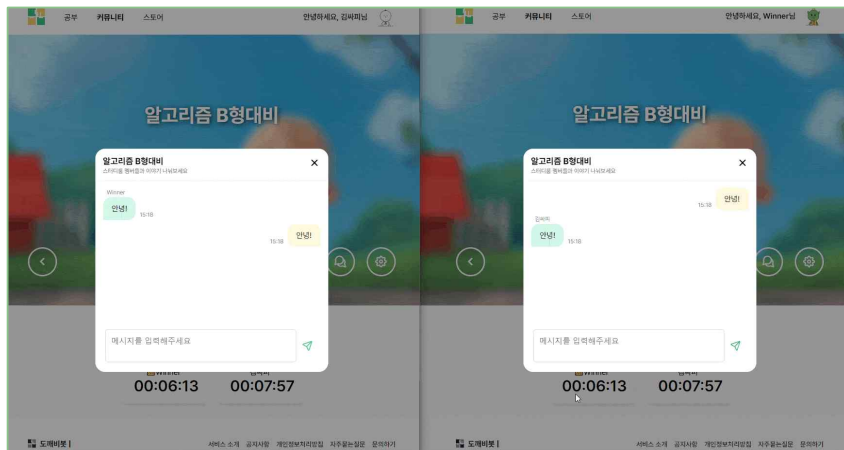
공부 커뮤니티 스토어

안녕하세요, 김싸피님

알고리즘 B형대비

알고리즘 B형대비

스터디원 멤버들과 이야기 나눠보세요

Winner

안녕!

15:18

15:18

안녕!

메시지를 입력해주세요

Winner

김싸피

00:06:13

00:07:57

도깨비붓 |

서비스 소개 공지사항 개인정보처리방침 자주묻는질문 문의하기

공부 커뮤니티 스토어

안녕하세요, Winner님

알고리즘 B형대비

알고리즘 B형대비

스터디원 멤버들과 이야기 나눠보세요

15:18

안녕!

김싸피

안녕!

15:18

메시지를 입력해주세요

00:06:13

00:07:57

도깨비붓 |

서비스 소개 공지사항 개인정보처리방침 자주묻는질문 문의하기